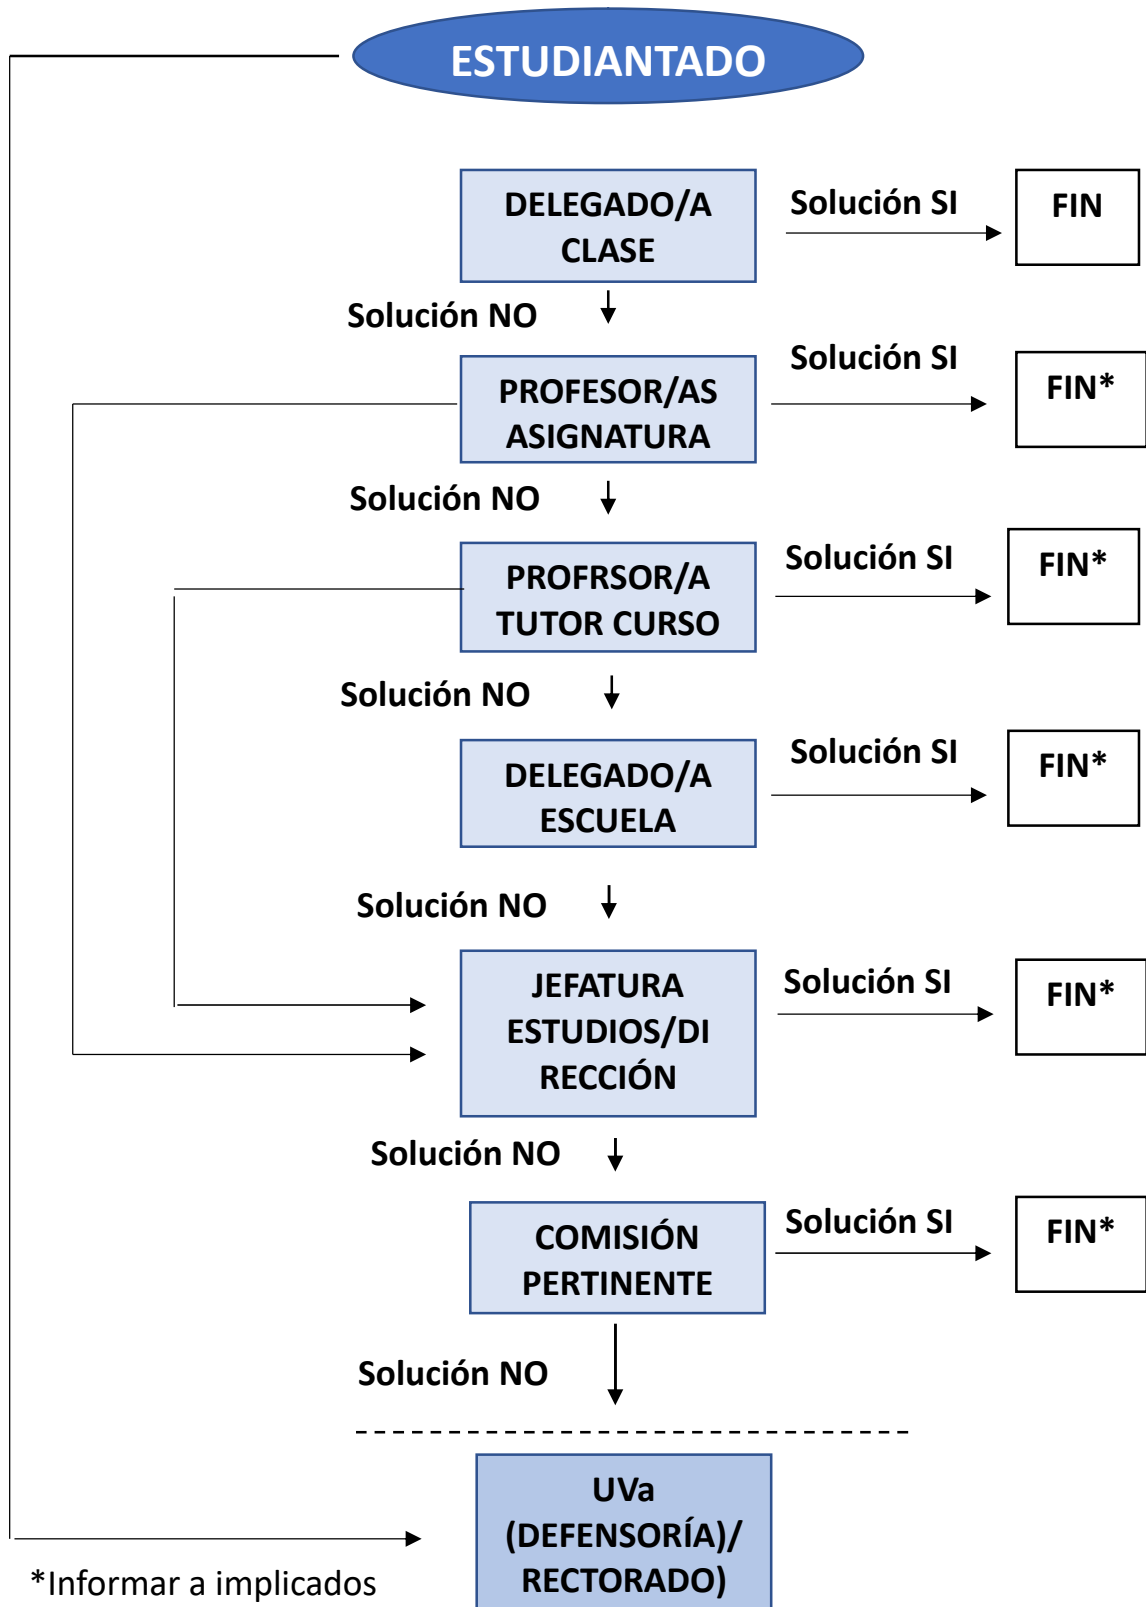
ESTUDIANTADO

DELEGADO/A CLASE

Solución SI

FIN

Solución NO

PROFESOR/AS ASIGNATURA

Solución SI

FIN*

Solución NO

PROFRSOR/A TUTOR CURSO

Solución SI

FIN*

Solución NO

DELEGADO/A ESCUELA

Solución SI

FIN*

Solución NO

JEFATURA ESTUDIOS/DIRECCIÓN

Solución SI

FIN*

Solución NO

COMISIÓN PERTINENTE

Solución SI

FIN*

Solución NO

UVa (DEFENSORÍA)/ RECTORADO)

*Informar a implicados